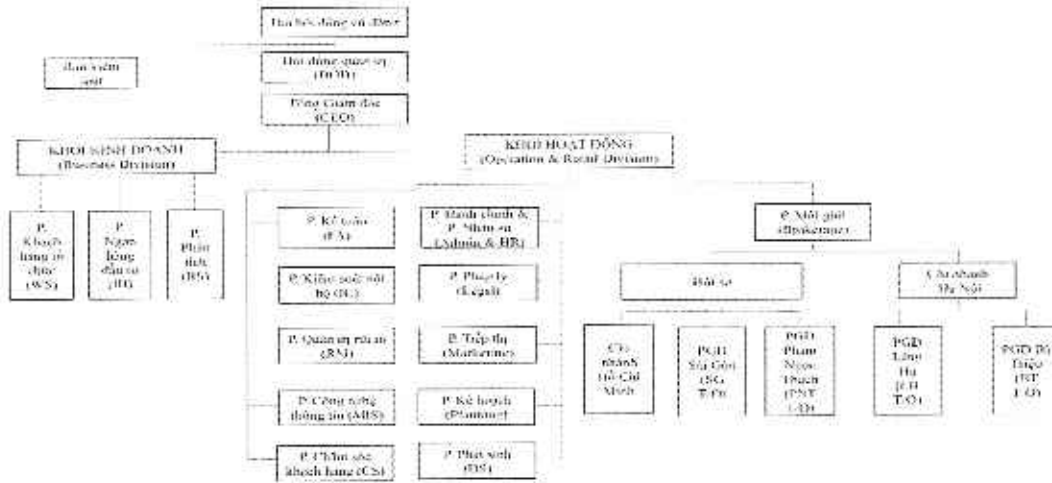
Đại hội đồng cổ đông

Ban kiểm soát

Hội đồng quản trị (HĐQT)

Tổng Giám đốc (CEO)

KHỐI KINH DOANH (Business Division)

KHỐI HOẠT ĐỘNG (Operation & Retail Division)

P. Khách hàng tổ chức (WS)

P. Ngân hàng đầu tư (IB)

P. Phân tích (RS)

P. Kế toán (FA)

P. Hành chính & P. Nhân sự (Admin & HR)

P. Kiểm soát nội bộ (IC)

P. Pháp lý (Legal)

P. Quản trị rủi ro (RM)

P. Tiếp thị (Marketing)

P. Công nghệ thông tin (MIS)

P. Kế hoạch (Planning)

P. Chăm sóc khách hàng (CS)

P. Phát triển (DS)

P. Môi giới (Brokerage)

Hội sở

Chi nhánh Hà Nội

CN thành Hồ Chí Minh

PGD Sài Gòn (SG T.Ct)

PGD Phạm Ngọc Thạch (PNT T.Ct)

PGD Láng Hạ (LH T.Ct)

PGD Bà Triệu (BT T.Ct)